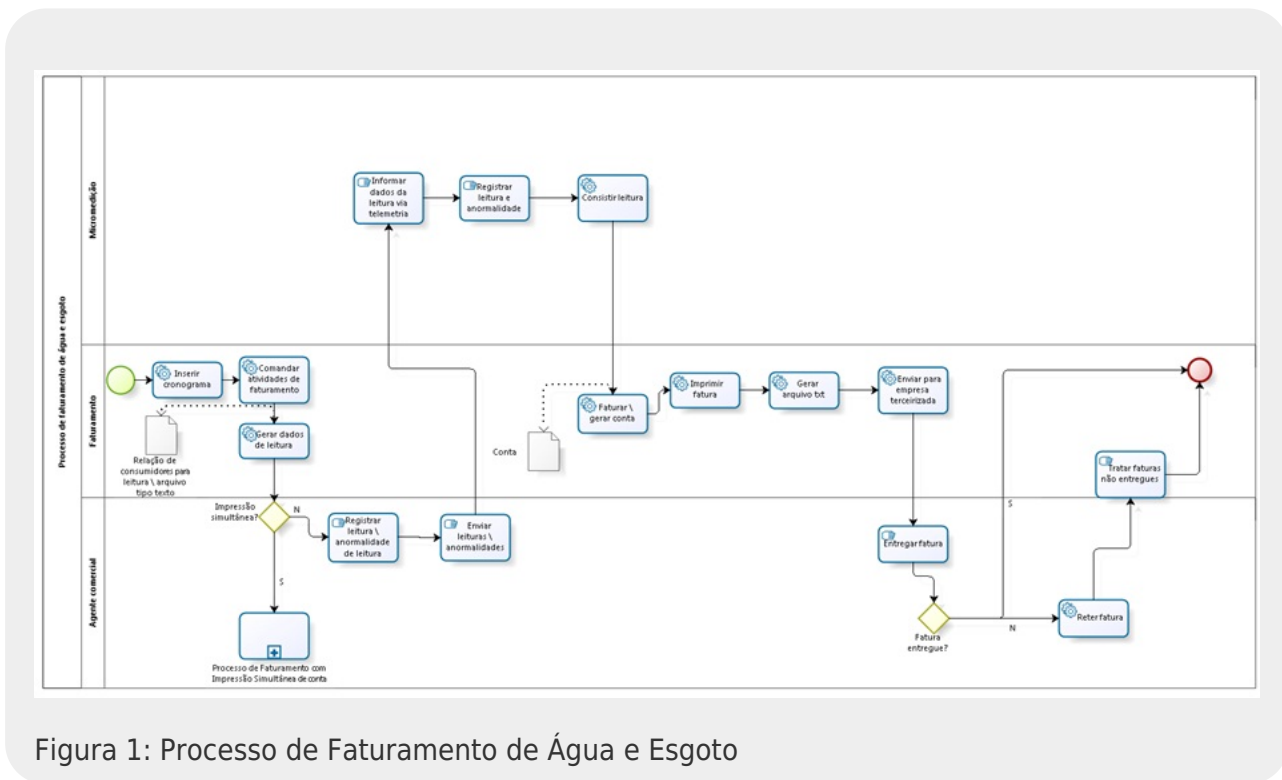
Processo de faturamento de água e esgoto

Micromedição

Faturamento

Agente comercial

Informar dados da leitura via telemetria

Registrar leitura e anormalidade

Consistir leitura

Inserir cronograma

Comandar atividades de faturamento

Relação de consumidores para leitura \ arquivo tipo texto

Gerar dados de leitura

Conta

Faturar \ gerar conta

Imprimir fatura

Gerar arquivo txt

Enviar para empresa terceirizada

Tratar faturas não entregues

Impressão simultânea?

N

S

Registrar leitura \ anormalidade de leitura

Enviar leituras \ anormalidades

Processo de Faturamento com Impressão Simultânea de conta

Entregar fatura

S

Fatura entregue?

N

Reter fatura

Figura 1: Processo de Faturamento de Água e Esgoto